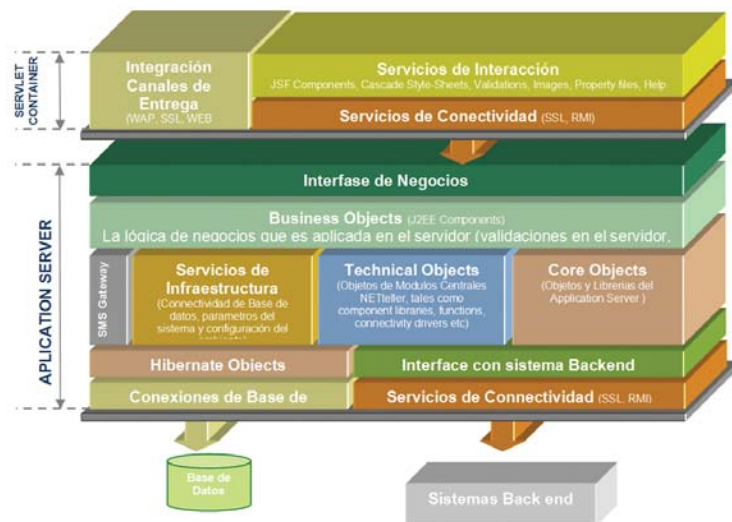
SERVLET CONTAINER

Integración Canales de Entrega
(WAP, SSL, WEB)

Servicios de Interacción
JSF Components, Cascade Style-Sheets, Validations, Images, Property files, Help

Servicios de Conectividad (SSL, RMI)

APLICATION SERVER

Interfase de Negocios

Business Objects (J2EE Components)
La lógica de negocios que es aplicada en el servidor (validaciones en el servidor,

SMS Gateway

Servicios de Infraestructura
(Connectividad de Base de datos, parametros del sistema y configuración del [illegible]

Technical Objects
(Objetos de Modulos Centrales NETteller, tales como component libraries, functions, connectivity drivers etc)

Core Objects
(Objetos y Librerias del Application Server )

Hibernate Objects

Interface con sistema Backend

Conexiones de Base de

Servicios de Connectividad (SSL, RMI)

Base de Datos

Sistemas Back end